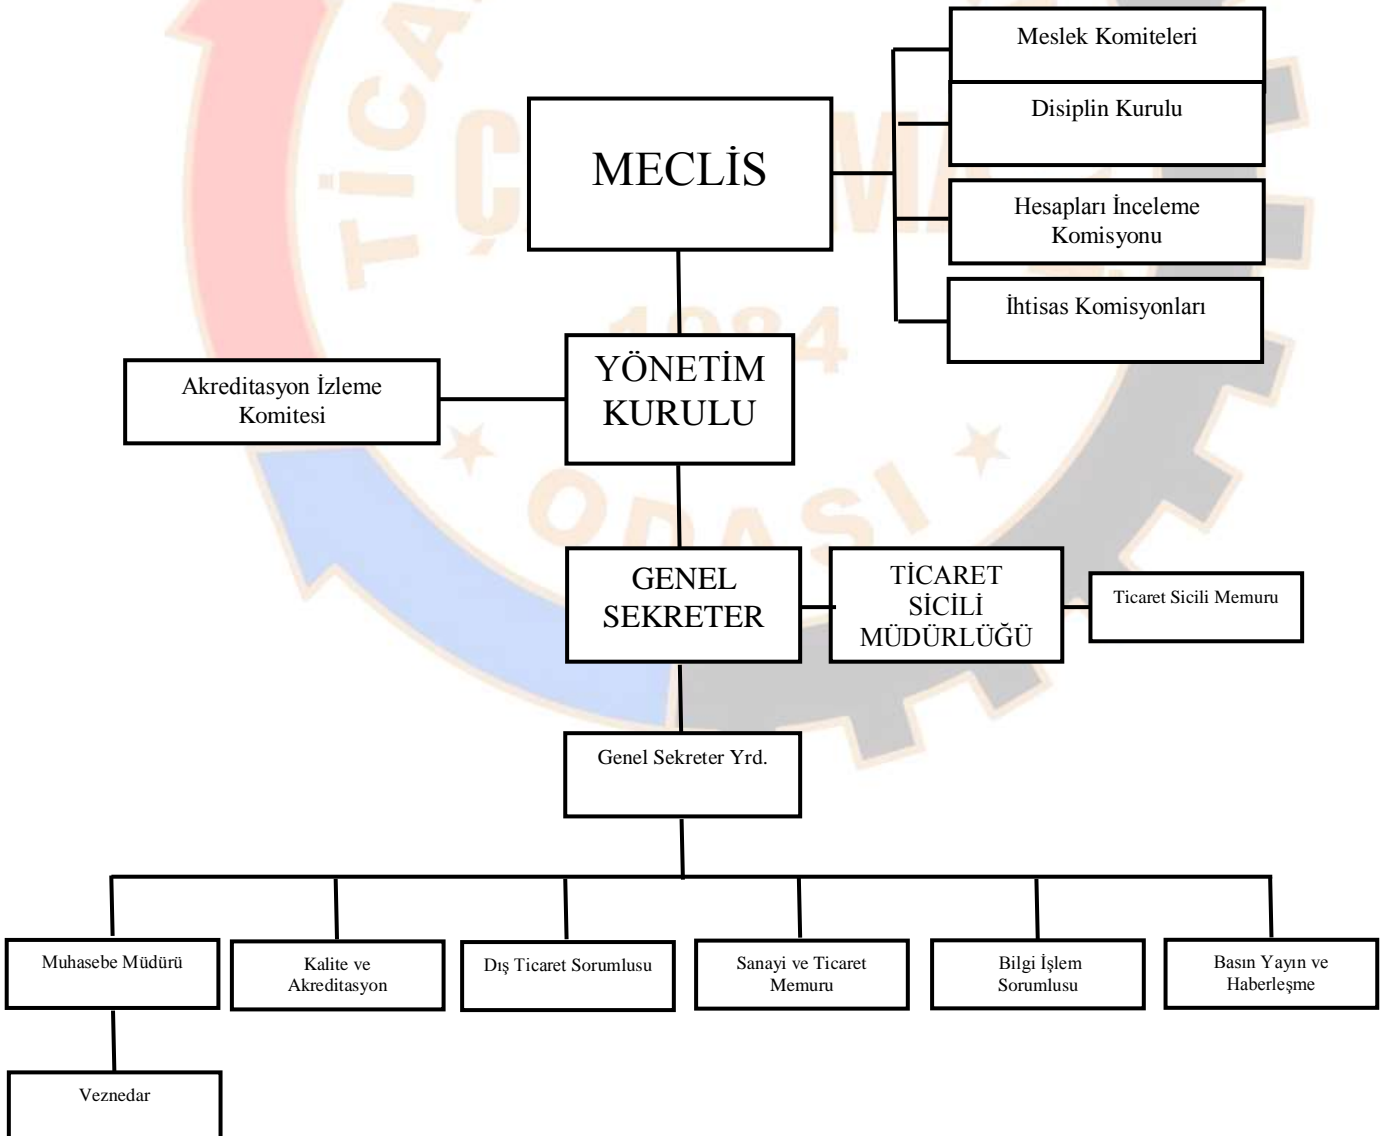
Meslek Komiteleri

Disiplin Kurulu

MECLİS

Hesapları İnceleme Komisyonu

İhtisas Komisyonları

Akreditasyon İzleme Komitesi

YÖNETİM KURULU

GENEL SEKRETER

TİCARET SİCİLİ MÜDÜRLÜĞÜ

Ticaret Sicili Memuru

Genel Sekreter Yrd.

Muhasebe Müdürü

Kalite ve Akreditasyon

Dış Ticaret Sorumlusu

Sanayi ve Ticaret Memuru

Bilgi İşlem Sorumlusu

Basın Yayın ve Haberleşme

Veznedar